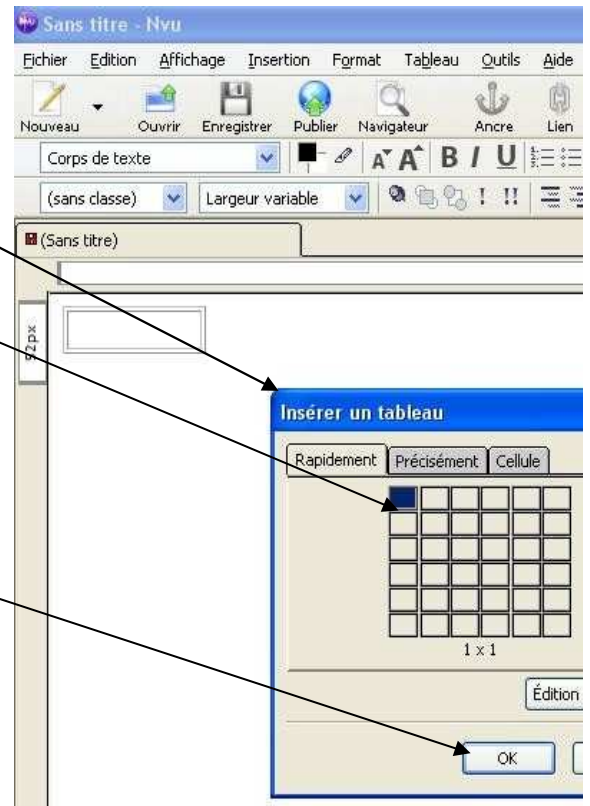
Sans titre - Nvu

Fichier Edition Affichage Insertion Format Tableau Outils Aide

Nouveau Ouvrir Enregistrer Publier Navigateur Ancre Lien

Corps de texte

(sans classe) Largeur variable

(Sans titre)

92px

Insérer un tableau

Rapidement Précisément Cellule

1 x 1

Édition

OK